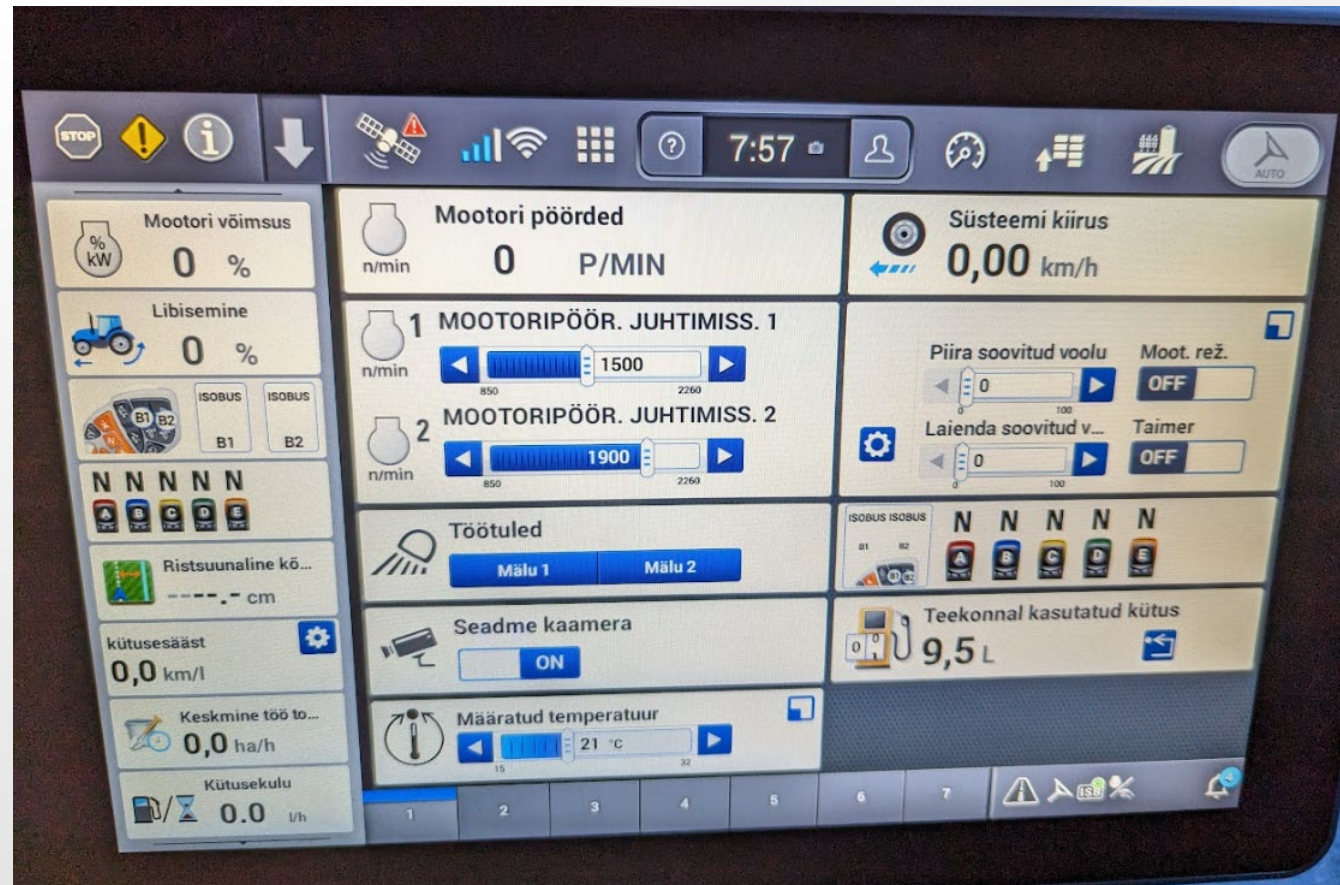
STOP

7:57

AUTO

Mootori võimsus
% kW
0 %

Libisemine
0 %

B1 B2
ISOBUS B1
ISOBUS B2

N N N N N
A B C D E

Ristsuunaline kõ...
----.- cm

kütusesääst
0,0 km/l

Keskmine töö to...
0,0 ha/h

Kütusekulu
0.0 l/h

Mootori pöörded
n/min
0 P/MIN

1 MOOTORIPÖÖR. JUHTIMISS. 1
n/min
1500
850 2260

2 MOOTORIPÖÖR. JUHTIMISS. 2
n/min
1900
850 2260

Töötuled
Mälu 1
Mälu 2

Seadme kaamera
ON

Määratud temperatuur
21 °C
15 32

Süsteemi kiirus
0,00 km/h

Piira soovitud voolu
0
0 100
Moot. rež.
OFF

Laienda soovitud v...
0
0 100
Taimer
OFF

ISOBUS ISOBUS
B1 B2
N N N N N
A B C D E

Teekonnal kasutatud kütus
9,5 L

1 2 3 4 5 6 7
ISB